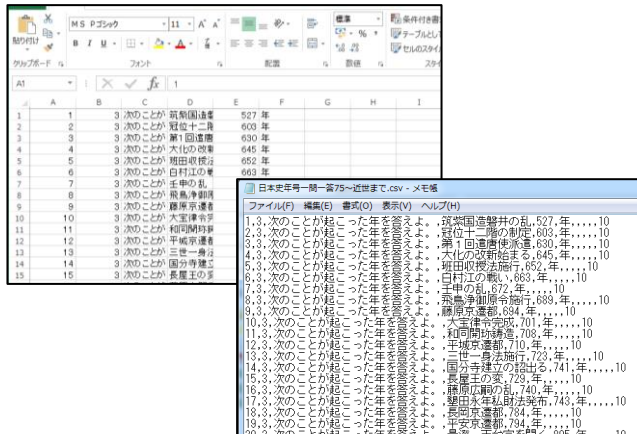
貼り付け
クリップボード
MS Pゴシック
11
A A
B I U
フォント
配置
標準
%
,
数値
条件付き書
テーブルとし
セルのスタイ
スタイ
A1
fx
1

| | A | B | C | D | E | F | G | H | I |
|---|---|---|---|---|---|---|---|---|---|
| 1 | 1 | 3 | 次のことが | 筑紫国造 | 527 | 年 | | | |
| 2 | 2 | 3 | 次のことが | 冠位十二階 | 603 | 年 | | | |
| 3 | 3 | 3 | 次のことが | 第1回遣隋 | 630 | 年 | | | |
| 4 | 4 | 3 | 次のことが | 大化の改新 | 645 | 年 | | | |
| 5 | 5 | 3 | 次のことが | 班田収授法 | 652 | 年 | | | |
| 6 | 6 | 3 | 次のことが | 白村江の戦 | 663 | 年 | | | |
| 7 | 7 | 3 | 次のことが | 壬申の乱 | | | | | |
| 8 | 8 | 3 | 次のことが | 飛鳥浄御原 | | | | | |
| 9 | 9 | 3 | 次のことが | 藤原京遷都 | | | | | |
| 10 | 10 | 3 | 次のことが | 大宝律令完 | | | | | |
| 11 | 11 | 3 | 次のことが | 和同開珎鋳 | | | | | |
| 12 | 12 | 3 | 次のことが | 平城京遷都 | | | | | |
| 13 | 13 | 3 | 次のことが | 三世一身法 | | | | | |
| 14 | 14 | 3 | 次のことが | 国分寺建立 | | | | | |
| 15 | 15 | 3 | 次のことが | 長屋王の変 | | | | | |

日本史年号一問一答75~近世まで.csv - メモ帳
ファイル(F) 編集(E) 書式(O) 表示(V) ヘルプ(H)
1,3,次のことが起こった年を答えよ。,筑紫国造磐井の乱,527,年,,,,,10
2,3,次のことが起こった年を答えよ。,冠位十二階の制定,603,年,,,,,10
3,3,次のことが起こった年を答えよ。,第1回遣唐使派遣,630,年,,,,,10
4,3,次のことが起こった年を答えよ。,大化の改新始まる,645,年,,,,,10
5,3,次のことが起こった年を答えよ。,班田収授法施行,652,年,,,,,10
6,3,次のことが起こった年を答えよ。,白村江の戦い,663,年,,,,,10
7,3,次のことが起こった年を答えよ。,壬申の乱,672,年,,,,,10
8,3,次のことが起こった年を答えよ。,飛鳥浄御原令施行,689,年,,,,,10
9,3,次のことが起こった年を答えよ。,藤原京遷都,694,年,,,,,10
10,3,次のことが起こった年を答えよ。,大宝律令完成,701,年,,,,,10
11,3,次のことが起こった年を答えよ。,和同開珎鋳造,708,年,,,,,10
12,3,次のことが起こった年を答えよ。,平城京遷都,710,年,,,,,10
13,3,次のことが起こった年を答えよ。,三世一身法施行,723,年,,,,,10
14,3,次のことが起こった年を答えよ。,国分寺建立の詔出る,741,年,,,,,10
15,3,次のことが起こった年を答えよ。,長屋王の変,729,年,,,,,10
16,3,次のことが起こった年を答えよ。,藤原広嗣の乱,740,年,,,,,10
17,3,次のことが起こった年を答えよ。,墾田永年私財法発布,743,年,,,,,10
18,3,次のことが起こった年を答えよ。,長岡京遷都,784,年,,,,,10
19,3,次のことが起こった年を答えよ。,平安京遷都,794,年,,,,,10
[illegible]